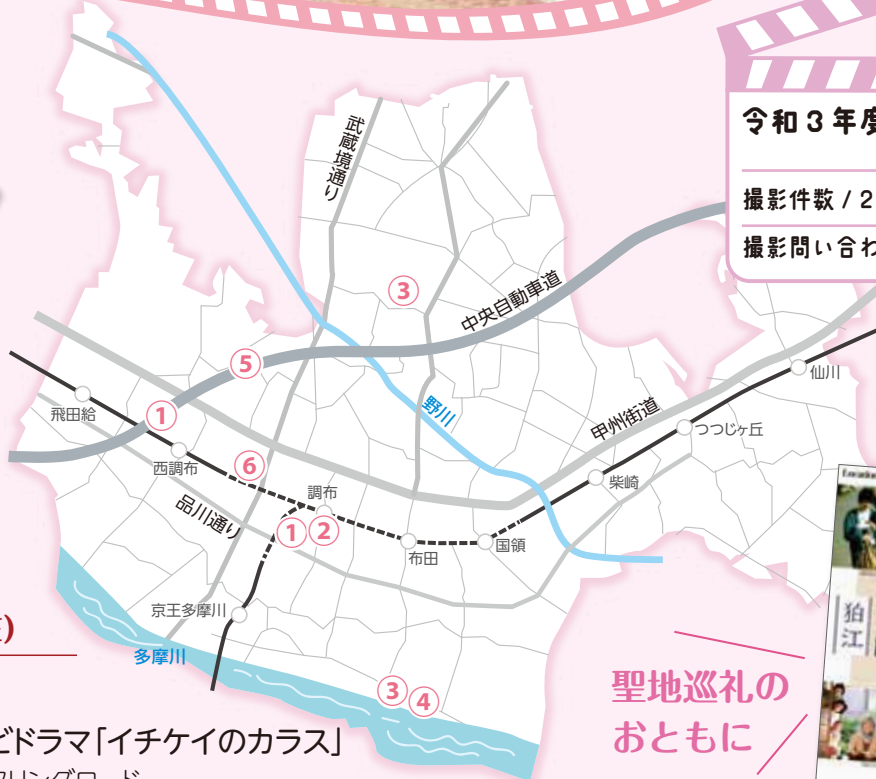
令和3年度

撮影件数/2

撮影問い合わ

武蔵境通り

③

中央自動車道

⑤

野川

仙川

飛田給

①

甲州街道

つつじヶ丘

西調布

⑥

柴崎

調布

品川通り

①②

布田

国領

京王多摩川

多摩川

③④

聖地巡礼のおともに

狛江

ビドラマ「イチケイのカラス」